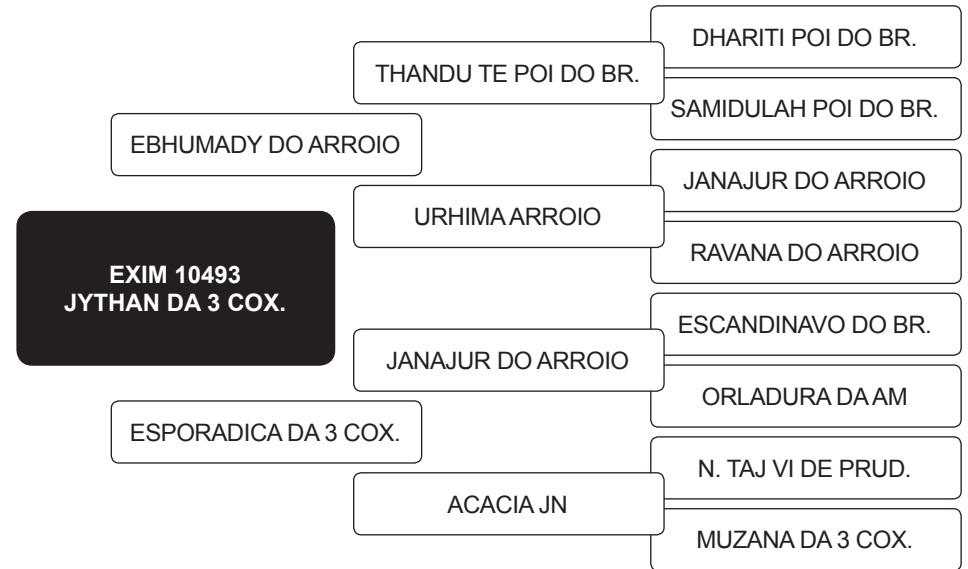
EXIM 10493
JYTHAN DA 3 COX.

EBHUMADY DO ARROIO

THANDU TE POI DO BR.

DHARITI POI DO BR.

SAMIDULAH POI DO BR.

URHIMA ARROIO

JANAJUR DO ARROIO

RAVANA DO ARROIO

ESPORADICA DA 3 COX.

JANAJUR DO ARROIO

ESCANDINAVO DO BR.

ORLADURA DA AM

ACACIA JN

N. TAJ VI DE PRUD.

MUZANA DA 3 COX.